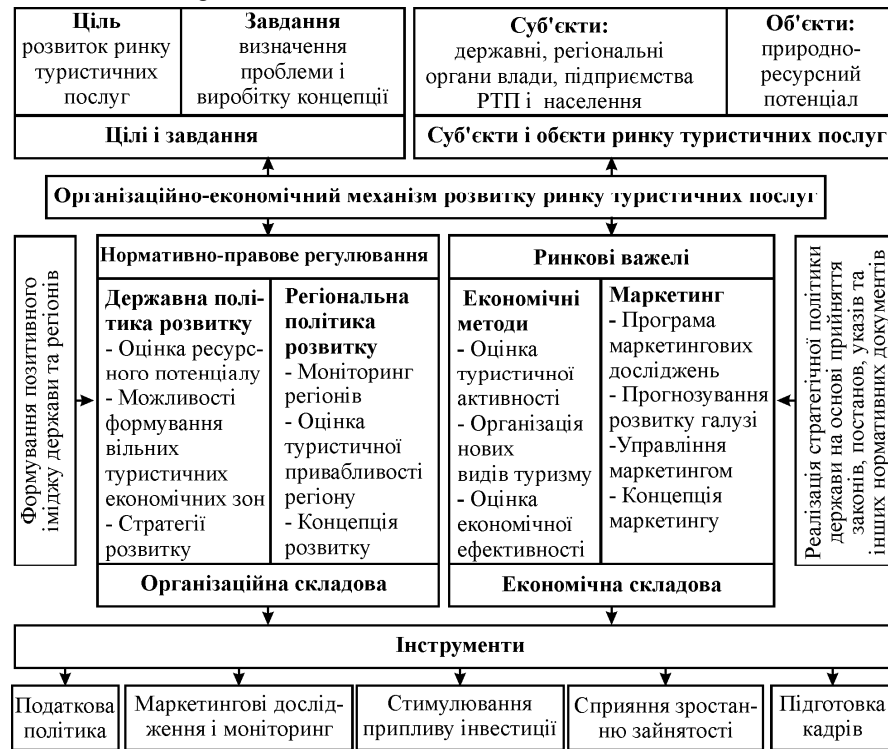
Ціль розвиток ринку туристичних послуг

Завдання визначення проблеми і виробітку концепції

Цілі і завдання

Суб'єкти: державні, регіональні органи влади, підприємства РТП і населення

Об'єкти: природно-ресурсний потенціал

Суб'єкти і обєкти ринку туристичних послуг

Організаційно-економічний механізм розвитку ринку туристичних послуг

Формування позитивного іміджу держави та регіонів

Нормативно-правове регулювання

Державна політика розвитку
- Оцінка ресурсного потенціалу
- Можливості формування вільних туристичних економічних зон
- Стратегії розвитку

Регіональна політика розвитку
- Моніторинг регіонів
- Оцінка туристичної привабливості регіону
- Концепція розвитку

Організаційна складова

Ринкові важелі

Економічні методи
- Оцінка туристичної активності
- Організація нових видів туризму
- Оцінка економічної ефективності

Маркетинг
- Програма маркетингових досліджень
- Прогнозування розвитку галузі
-Управління маркетингом
- Концепція маркетингу

Економічна складова

Реалізація стратегічної політики держави на основі прийняття законів, постанов, указів та інших нормативних документів

Інструменти

Податкова політика

Маркетингові дослідження і моніторинг

Стимулювання припливу інвестиції

Сприяння зростанню зайнятості

Підготовка кадрів